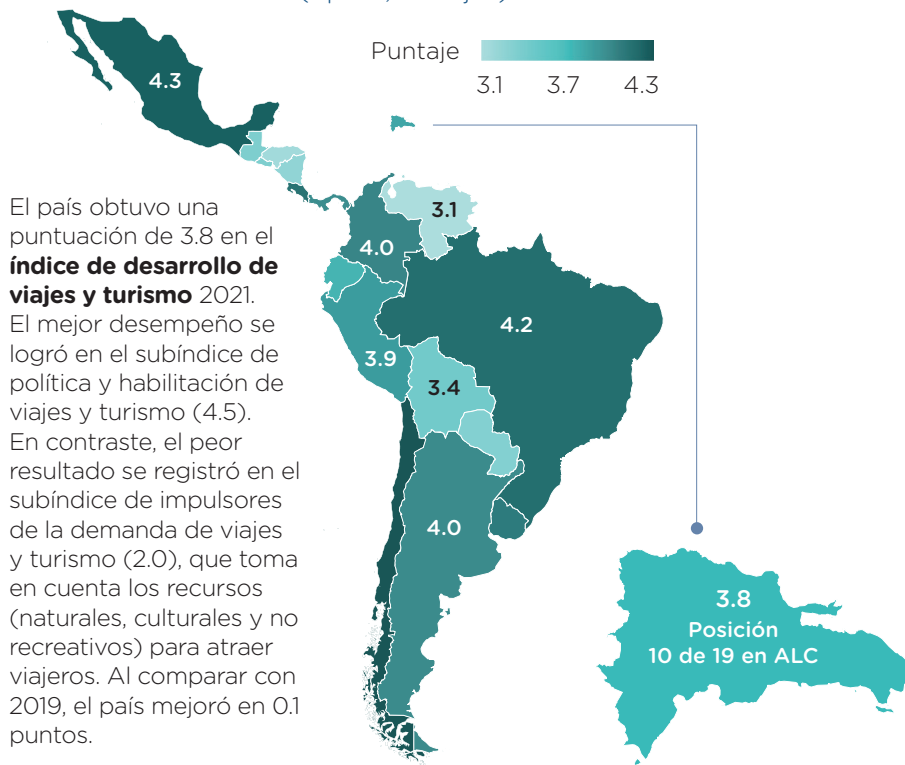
Puntaje

3.1 3.7 4.3

4.3

3.1

4.0

4.2

3.9

3.4

4.0

El país obtuvo una puntuación de 3.8 en el **índice de desarrollo de viajes y turismo** 2021. El mejor desempeño se logró en el subíndice de política y habilitación de viajes y turismo (4.5). En contraste, el peor resultado se registró en el subíndice de impulsores de la demanda de viajes y turismo (2.0), que toma en cuenta los recursos (naturales, culturales y no recreativos) para atraer viajeros. Al comparar con 2019, el país mejoró en 0.1 puntos.

3.8
Posición
10 de 19 en ALC